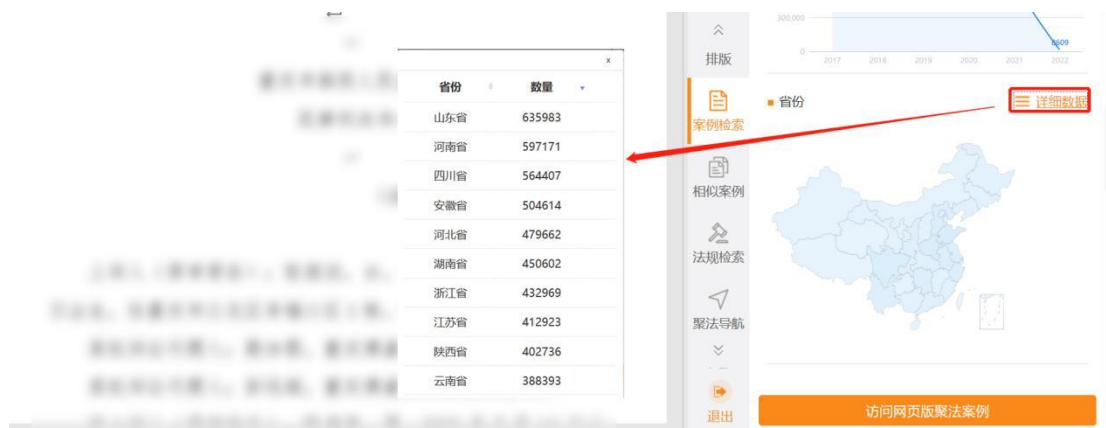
x

| 省份 | 数量 |
|---|---|
| 山东省 | 635983 |
| 河南省 | 597171 |
| 四川省 | 564407 |
| 安徽省 | 504614 |
| 河北省 | 479662 |
| 湖南省 | 450602 |
| 浙江省 | 432969 |
| 江苏省 | 412923 |
| 陕西省 | 402736 |
| 云南省 | 388393 |

排版
案例检索
相似案例
法规检索
聚法导航
退出

300,000
0
2017 2018 2019 2020 2021 2022
6609

省份
详细数据

访问网页版聚法案例